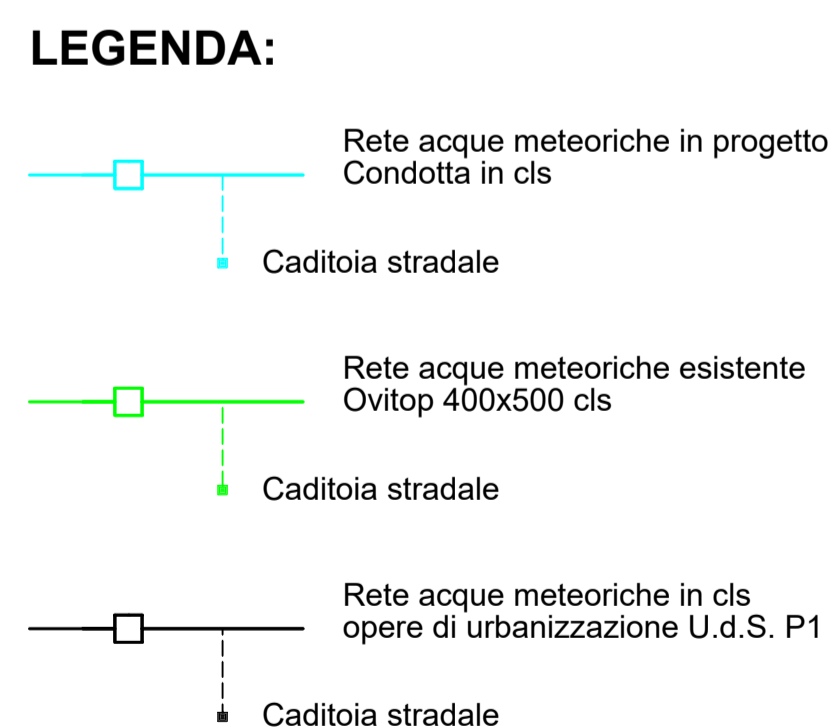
LEGENDA:

Rete acque meteoriche in progetto
Condotta in cls

Caditoia stradale

Rete acque meteoriche esistente
Ovitop 400x500 cls

Caditoia stradale

Rete acque meteoriche in cls
opere di urbanizzazione U.d.S. P1

Caditoia stradale